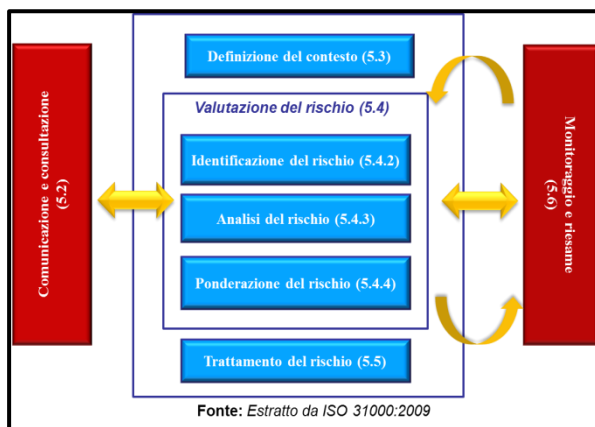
Comunicazione e consultazione (5.2)

Definizione del contesto (5.3)

Valutazione del rischio (5.4)

Identificazione del rischio (5.4.2)

Analisi del rischio (5.4.3)

Ponderazione del rischio (5.4.4)

Trattamento del rischio (5.5)

Monitoraggio e riesame (5.6)

Fonte: Estratto da ISO 31000:2009